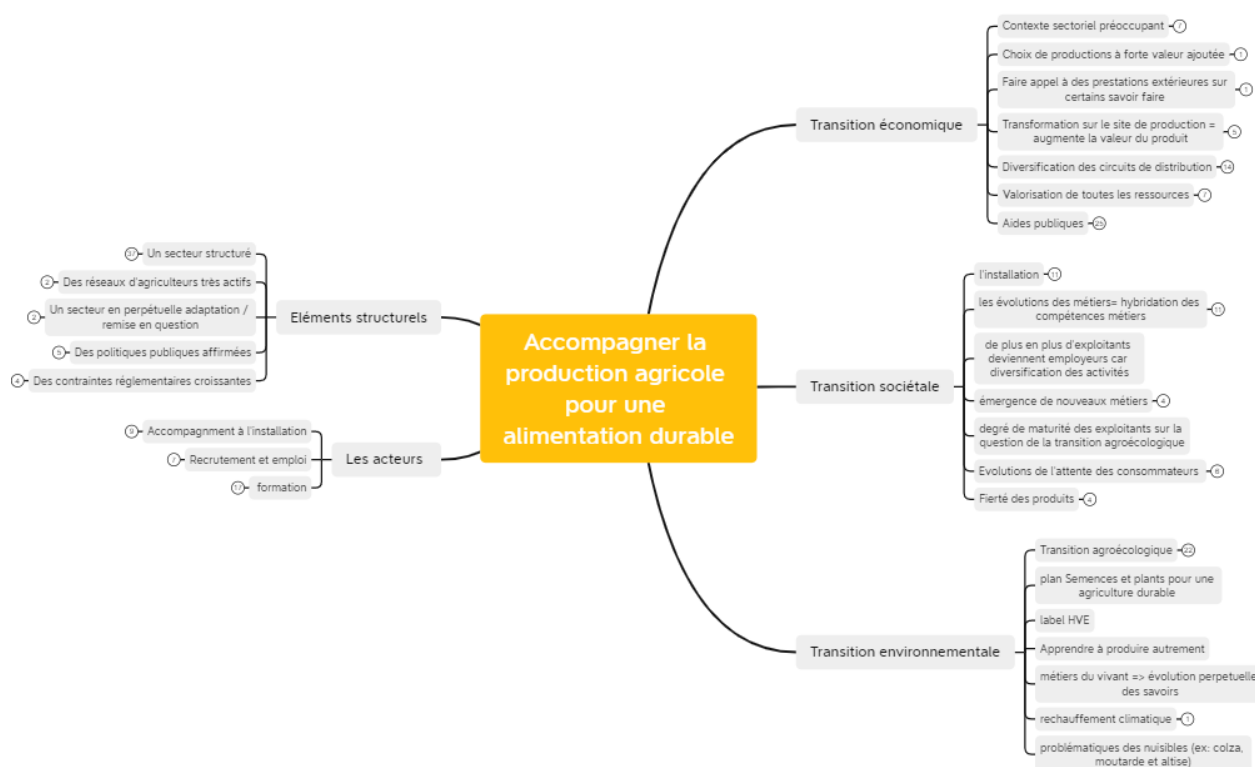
Accompagner la production agricole pour une alimentation durable

Transition économique
Contexte sectoriel préoccupant 7
Choix de productions à forte valeur ajoutée 1
Faire appel à des prestations extérieures sur certains savoir faire 1
Transformation sur le site de production = augmente la valeur du produit 5
Diversification des circuits de distribution 14
Valorisation de toutes les ressources 7
Aides publiques 25

Transition sociétale
l'installation 11
les évolutions des métiers= hybridation des compétences métiers 11
de plus en plus d'exploitants deviennent employeurs car diversification des activités
émergence de nouveaux métiers 4
degré de maturité des exploitants sur la question de la transition agroécologique
Evolutions de l'attente des consommateurs 8
Fierté des produits 4

Transition environnementale
Transition agroécologique 22
plan Semences et plants pour une agriculture durable
label HVE
Apprendre à produire autrement
métiers du vivant => évolution perpetuelle des savoirs
rechauffement climatique 1
problématiques des nuisibles (ex: colza, moutarde et altise)

Eléments structurels
37 Un secteur structuré
2 Des réseaux d'agriculteurs très actifs
2 Un secteur en perpétuelle adaptation / remise en question
5 Des politiques publiques affirmées
4 Des contraintes réglementaires croissantes

Les acteurs
9 Accompagnment à l'installation
7 Recrutement et emploi
17 formation